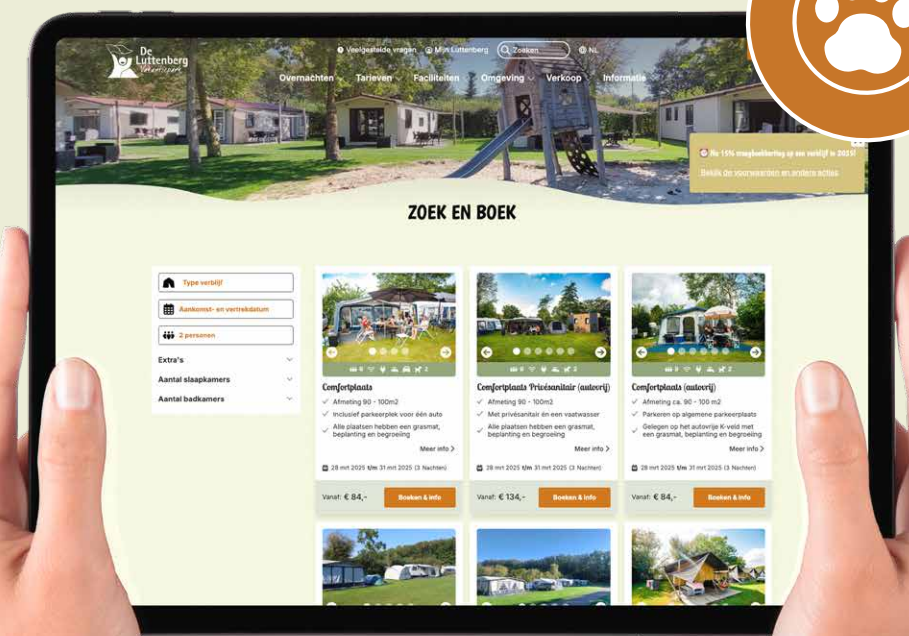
De Luttenberg Vakantiepark

Veelgestelde vragen   Mijn Luttenberg   Zoeken   NL

Overnachten   Tarieven   Faciliteiten   Omgeving   Verkoop   Informatie

Nu 15% vroegboekkorting op uw verblijf in 2025!

Bekijk de voorwaarden en andere acties

ZOEK EN BOEK

Type verblijf

Aankomst- en vertrekdatum

2 personen

Extra's

Aantal slaapkamers

Aantal badkamers

Comfortplaats
Afmeting 90 - 100m2
Inclusief parkeerplek voor één auto
Alle plaatsen hebben een grasmat, beplanting en begroeiing
Meer info
28 mrt 2025 t/m 31 mrt 2025 (3 Nachten)
Vanaf: € 84,-
Boeken & info

Comfortplaats Privésanitair (autovrij)
Afmeting 90 - 100m2
Met privésanitair én een vaatwasser
Alle plaatsen hebben een grasmat, beplanting en begroeiing
Meer info
28 mrt 2025 t/m 31 mrt 2025 (3 Nachten)
Vanaf: € 134,-
Boeken & info

Comfortplaats (autovrij)
Afmeting ca. 90 - 100 m2
Parkeren op algemene parkeerplaats
Gelegen op het autovrije K-veld met een grasmat, beplanting en begroeiing
Meer info
28 mrt 2025 t/m 31 mrt 2025 (3 Nachten)
Vanaf: € 84,-
Boeken & info